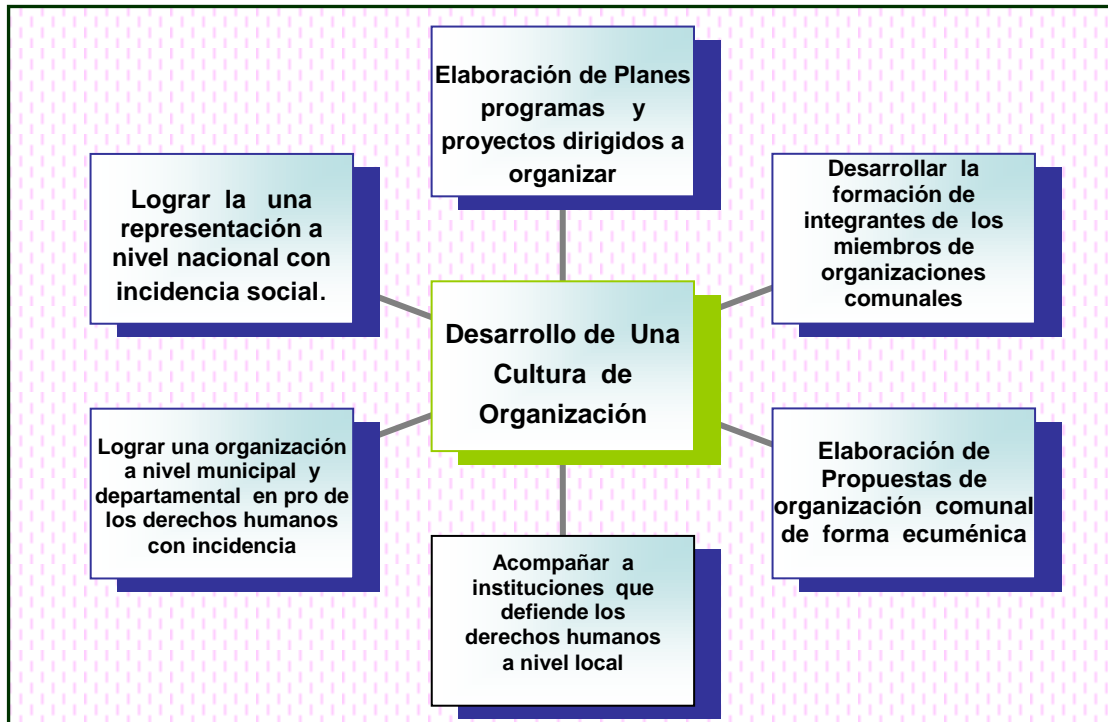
Elaboración de Planes programas y proyectos dirigidos a organizar

Lograr la una representación a nivel nacional con incidencia social.

Desarrollar la formación de integrantes de los miembros de organizaciones comunales

Desarrollo de Una Cultura de Organización

Lograr una organización a nivel municipal y departamental en pro de los derechos humanos con incidencia

Elaboración de Propuestas de organización comunal de forma ecuménica

Acompañar a instituciones que defiende los derechos humanos a nivel local